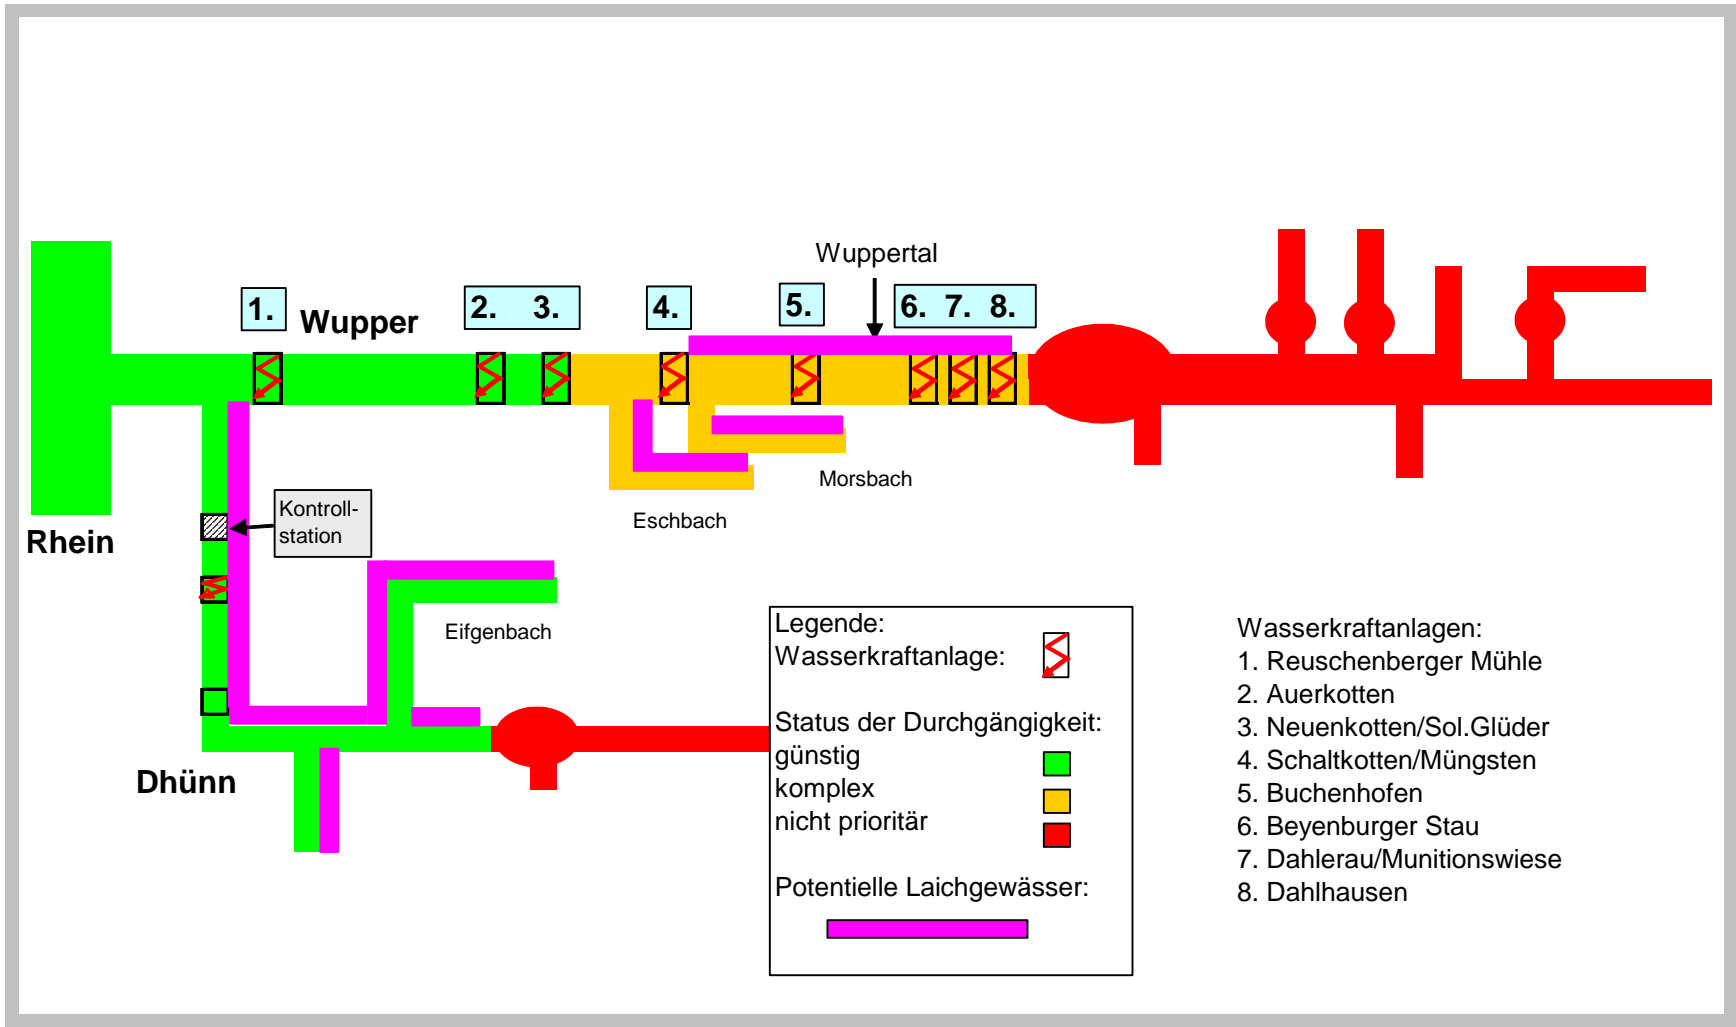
Wuppertal

1. Wupper 2. 3. 4. 5. 6. 7. 8.

Rhein

Kontroll-station

Eschbach

Morsbach

Eifgenbach

Dhünn

Legende:
Wasserkraftanlage:

Status der Durchgängigkeit:
günstig
komplex
nicht prioritär

Potentielle Laichgewässer:

Wasserkraftanlagen:
1. Reuschenberger Mühle
2. Auerkotten
3. Neuenkotten/Sol.Glüder
4. Schaltkotten/Müngsten
5. Buchenhofen
6. Beyenburger Stau
7. Dahlerau/Munitionswiese
8. Dahlhausen